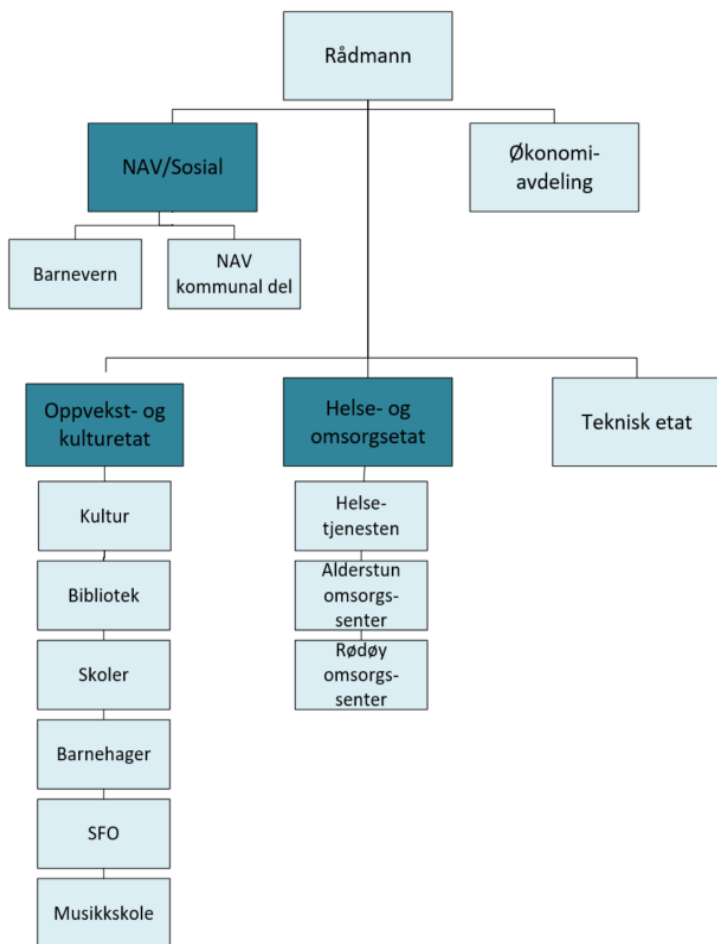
Rådmann

NAV/Sosial

Økonomi-avdeling

Barnevern

NAV kommunal del

Oppvekst- og kulturetat

Helse- og omsorgsetat

Teknisk etat

Kultur

Bibliotek

Skoler

Barnehager

SFO

Musikkskole

Helse-tjenesten

Alderstun omsorgs-senter

Rødøy omsorgs-senter